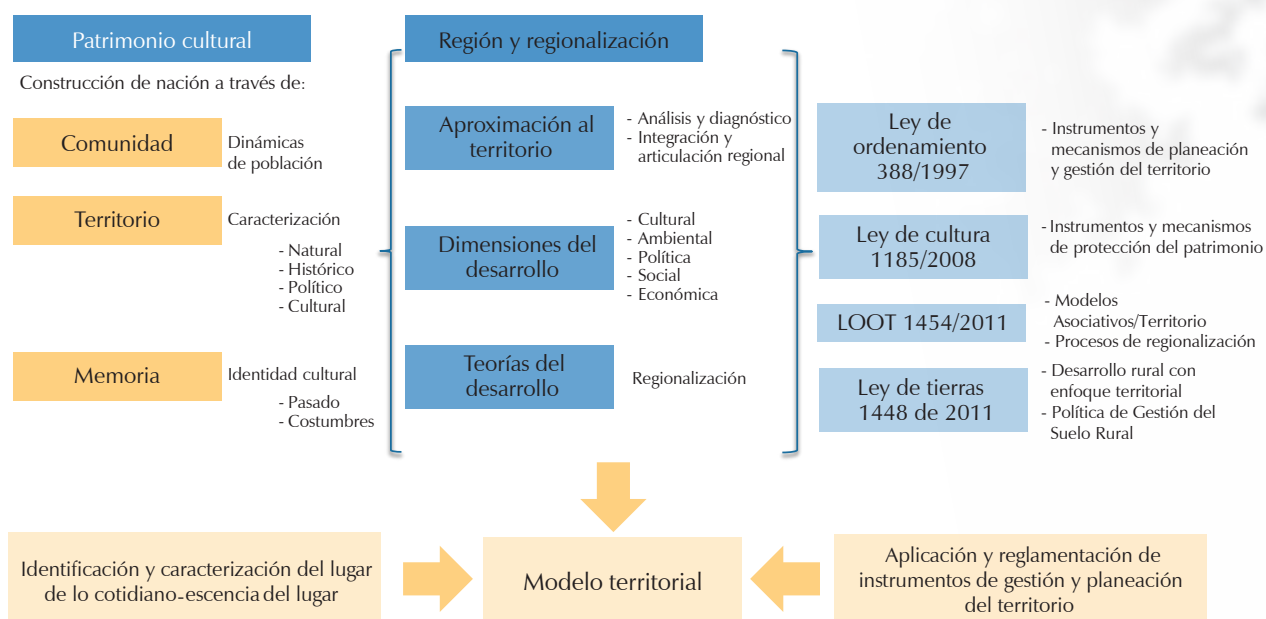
Patrimonio cultural

Construcción de nación a través de:

Comunidad

Dinámicas de población

Territorio

Caracterización

- Natural
- Histórico
- Político
- Cultural

Memoria

Identidad cultural

- Pasado
- Costumbres

Región y regionalización

Aproximación al territorio

- Análisis y diagnóstico
- Integración y articulación regional

Dimensiones del desarrollo

- Cultural
- Ambiental
- Política
- Social
- Económica

Teorías del desarrollo

Regionalización

Ley de ordenamiento 388/1997

- Instrumentos y mecanismos de planeación y gestión del territorio

Ley de cultura 1185/2008

- Instrumentos y mecanismos de protección del patrimonio

LOOT 1454/2011

- Modelos Asociativos/Territorio
- Procesos de regionalización

Ley de tierras 1448 de 2011

- Desarrollo rural con enfoque territorial
- Política de Gestión del Suelo Rural

Identificación y caracterización del lugar de lo cotidiano-escencia del lugar

Modelo territorial

Aplicación y reglamentación de instrumentos de gestión y planeación del territorio